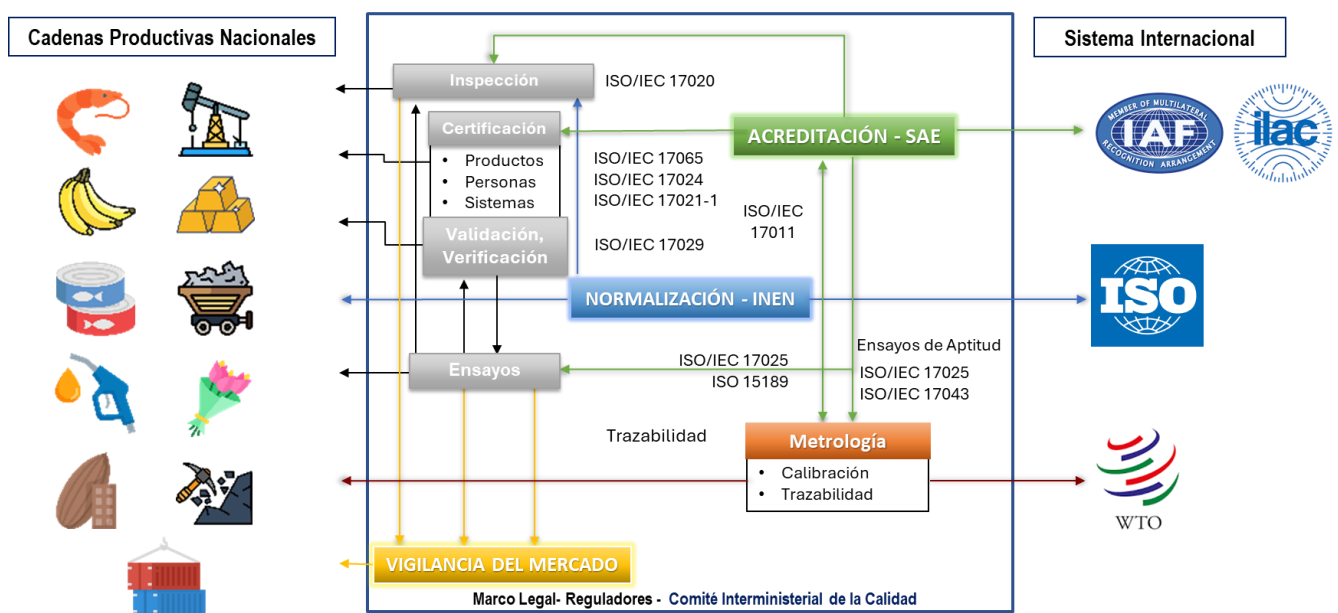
Cadenas Productivas Nacionales

Sistema Internacional

Inspección

ISO/IEC 17020

Certificación

- Productos
- Personas
- Sistemas

ISO/IEC 17065
ISO/IEC 17024
ISO/IEC 17021-1

ACREDITACIÓN - SAE

ISO/IEC 17011

Validación, Verificación

ISO/IEC 17029

NORMALIZACIÓN - INEN

Ensayos de Aptitud

ISO/IEC 17025
ISO 15189

Ensayos

ISO/IEC 17025
ISO/IEC 17043

Trazabilidad

Metrología

- Calibración
- Trazabilidad

VIGILANCIA DEL MERCADO

Marco Legal- Reguladores - Comité Interministerial de la Calidad

MEMBER OF MULTILATERAL IAF RECOGNITION ARRANGEMENT

ilac

ISO

WTO